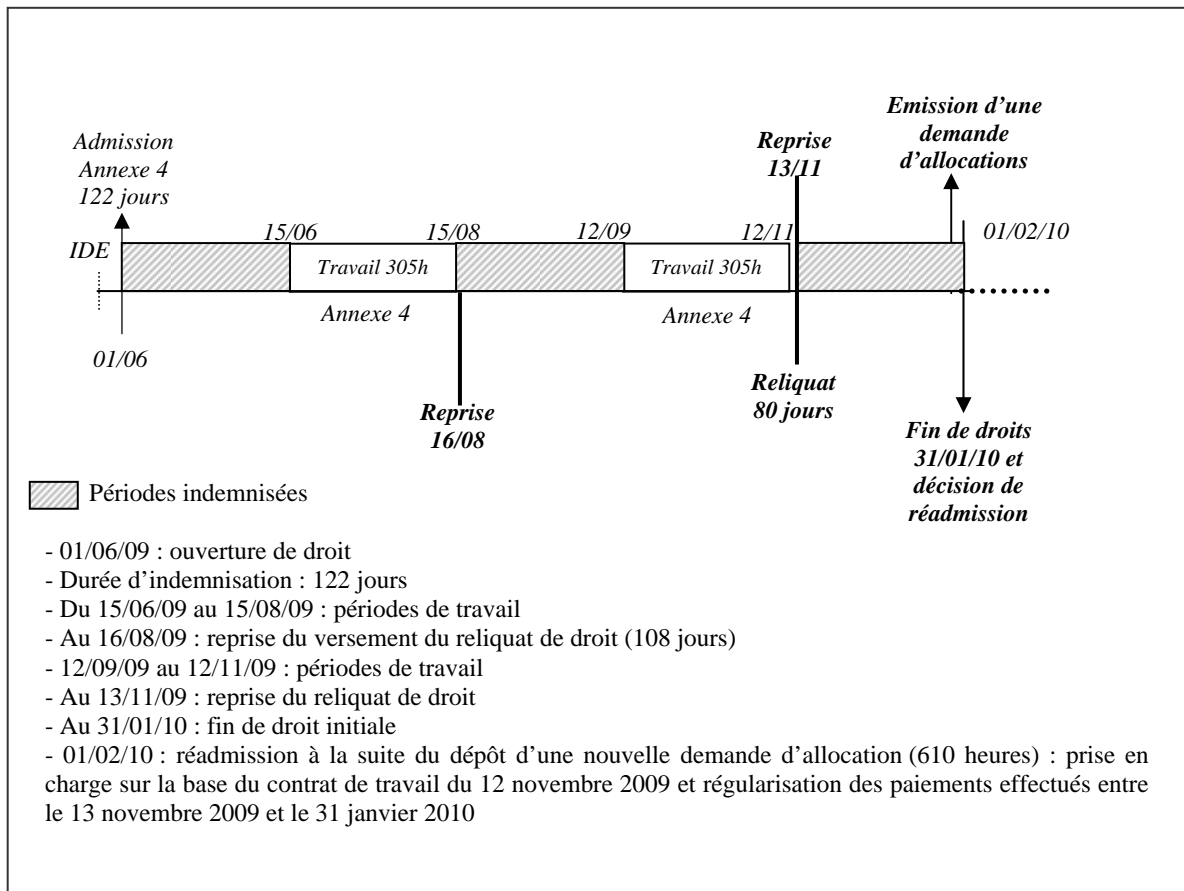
Admission
Annexe 4
122 jours

Reprise
13/11

Emission d'une demande d'allocations

IDE

15/06

15/08

12/09

12/11

01/02/10

Travail 305h

Travail 305h

Annexe 4

Annexe 4

01/06

Reprise
16/08

Reliquat
80 jours

Fin de droits
31/01/10 et
décision de
réadmission

Périodes indemnisées

- 01/06/09 : ouverture de droit
- Durée d'indemnisation : 122 jours
- Du 15/06/09 au 15/08/09 : périodes de travail
- Au 16/08/09 : reprise du versement du reliquat de droit (108 jours)
- 12/09/09 au 12/11/09 : périodes de travail
- Au 13/11/09 : reprise du reliquat de droit
- Au 31/01/10 : fin de droit initiale
- 01/02/10 : réadmission à la suite du dépôt d'une nouvelle demande d'allocation (610 heures) : prise en charge sur la base du contrat de travail du 12 novembre 2009 et régularisation des paiements effectués entre le 13 novembre 2009 et le 31 janvier 2010